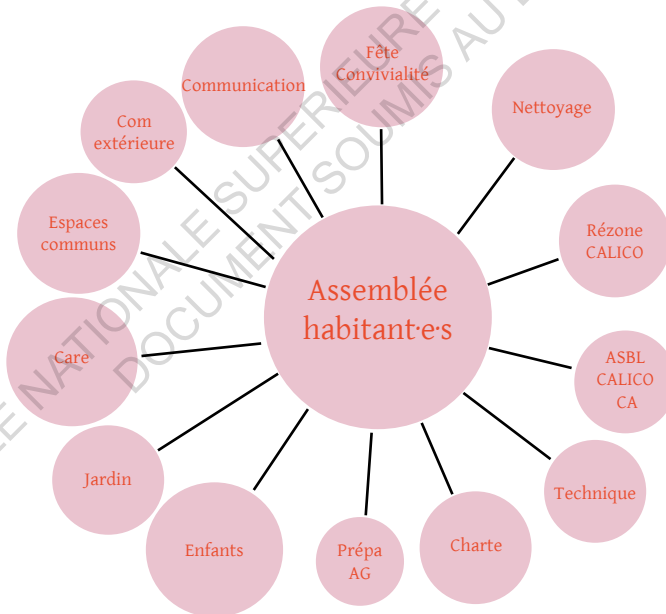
Assemblée habitant·e·s

Communication

Fête Convivialité

Nettoyage

Rézone CALICO

ASBL CALICO CA

Technique

Charte

Prépa AG

Enfants

Jardin

Care

Espaces communs

Com extérieure

E NATIONALE SUPERIEURE
DOCUMENT SOUMIS AU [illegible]